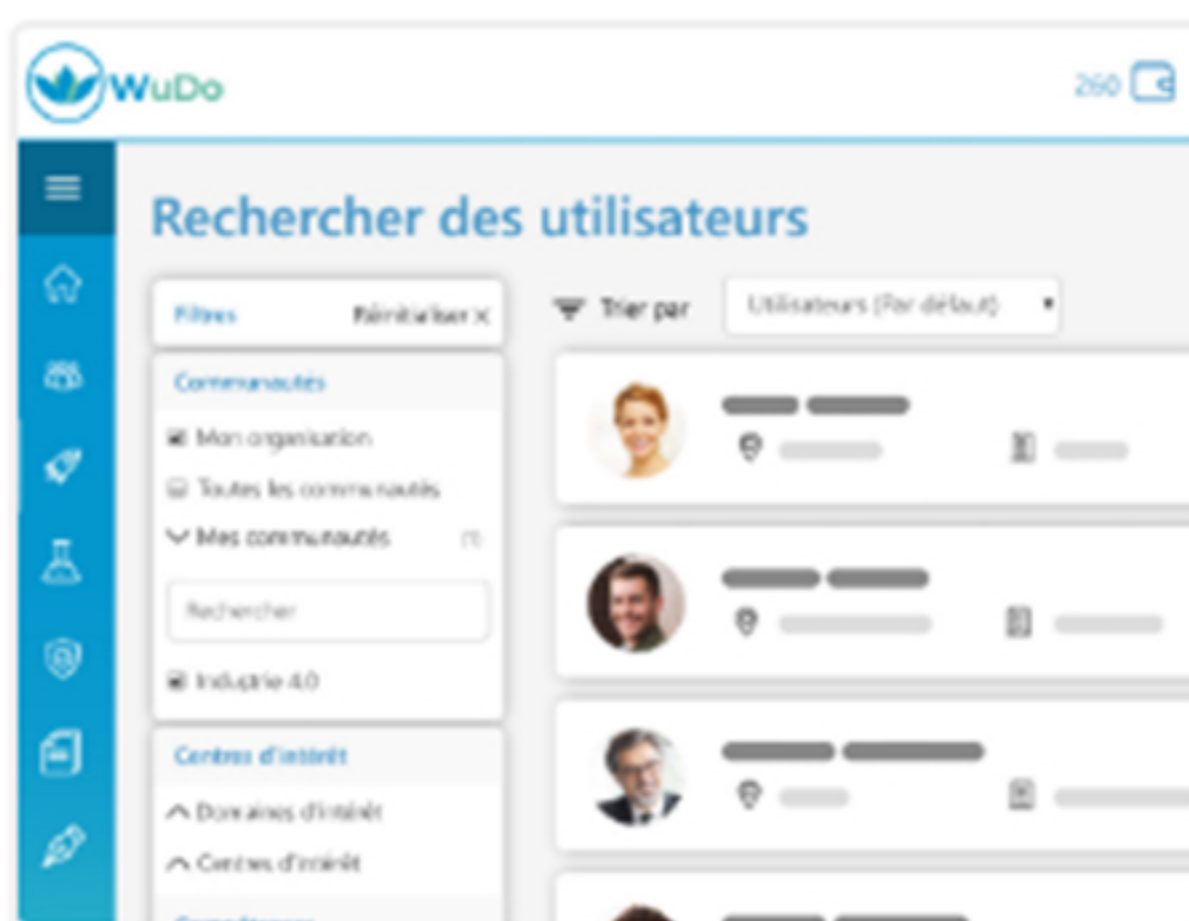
WuDo

260

Rechercher des utilisateurs

Filtres

Réinitialiser ×

Trier par

Utilisateurs (Par défaut)

Communautés

Mon organisation

Toutes les communautés

Mes communautés

(1)

Rechercher

Industrie 4.0

Centres d'intérêt

Domaines d'intérêt

Centres d'intérêt

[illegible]